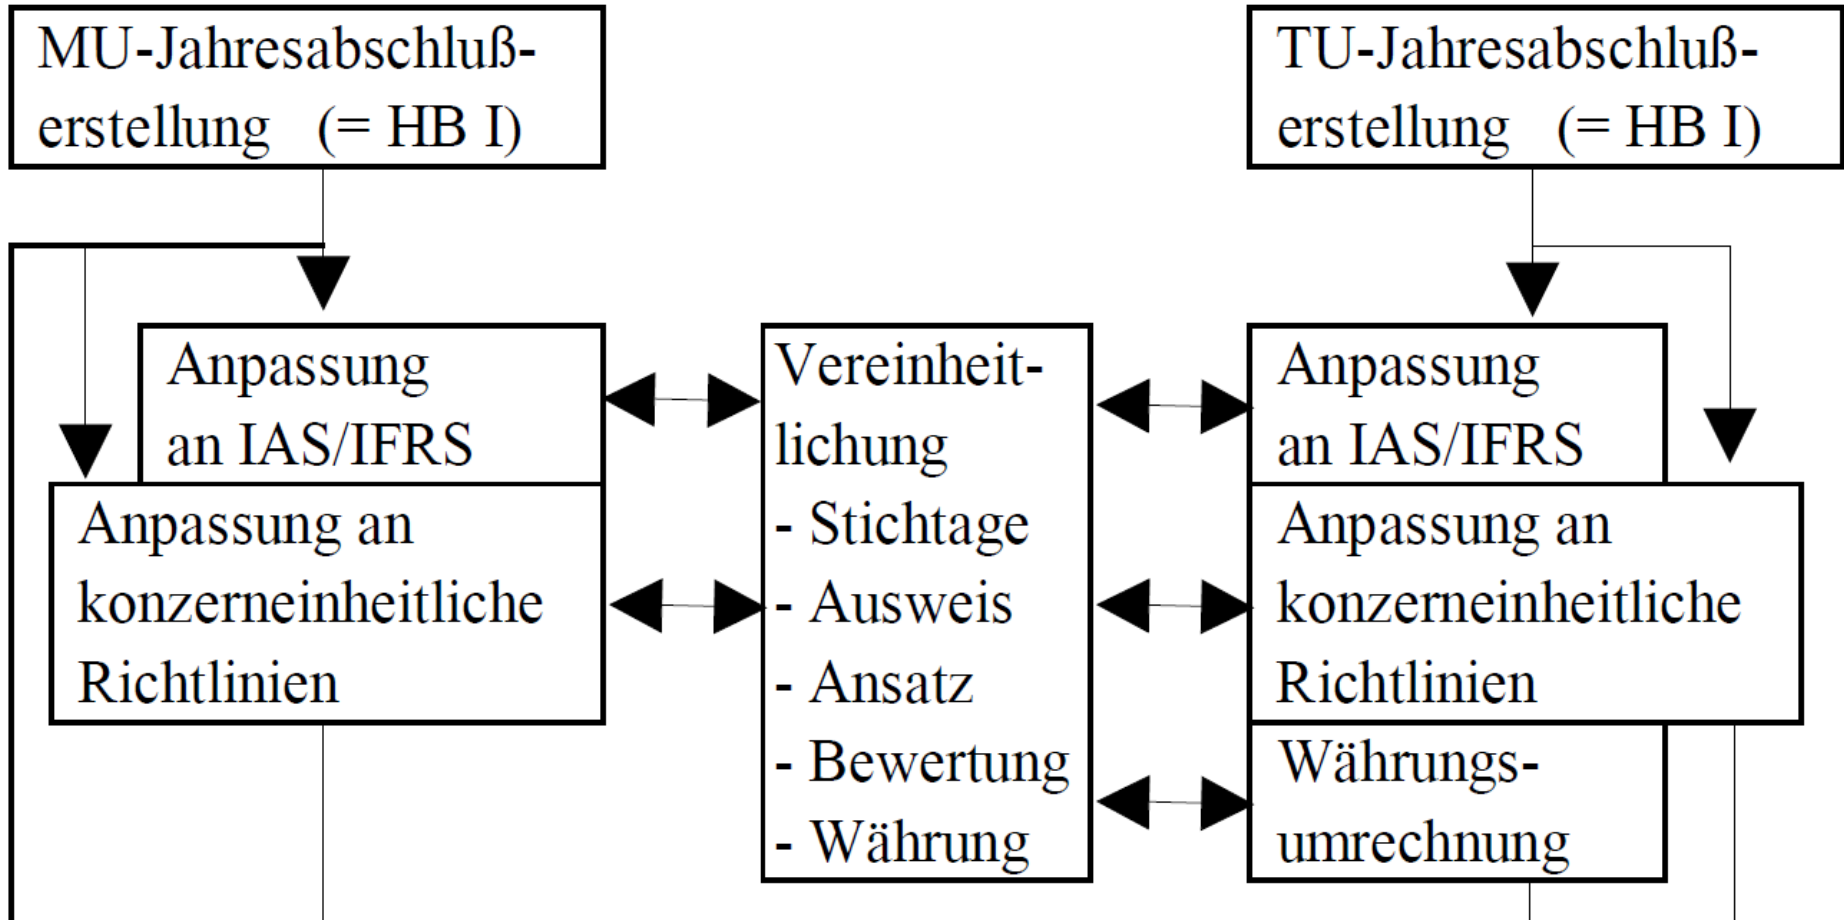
MU-Jahresabschluß-erstellung (= HB I)

TU-Jahresabschluß-erstellung (= HB I)

Anpassung an IAS/IFRS

Anpassung an konzerneinheitliche Richtlinien

Vereinheit-lichung
- Stichtage
- Ausweis
- Ansatz
- Bewertung
- Währung

Anpassung an IAS/IFRS

Anpassung an konzerneinheitliche Richtlinien

Währungs-umrechnung